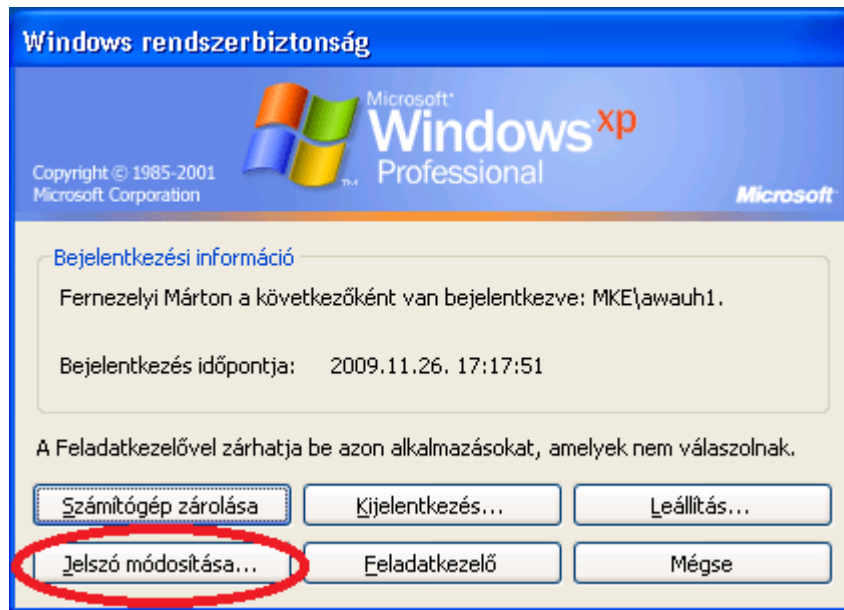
Windows rendszerbiztonság

Microsoft® Windows xp Professional

Copyright © 1985-2001 Microsoft Corporation

Microsoft

Bejelentkezési információ

Fernezelyi Márton a következőként van bejelentkezve: MKE\awauh1.

Bejelentkezés időpontja: 2009.11.26. 17:17:51

A Feladatkezelővel zárhatja be azon alkalmazásokat, amelyek nem válaszolnak.

Számítógép zárolása | Kijelentkezés... | Leállítás...

Jelszó módosítása... | Feladatkezelő | Mégse